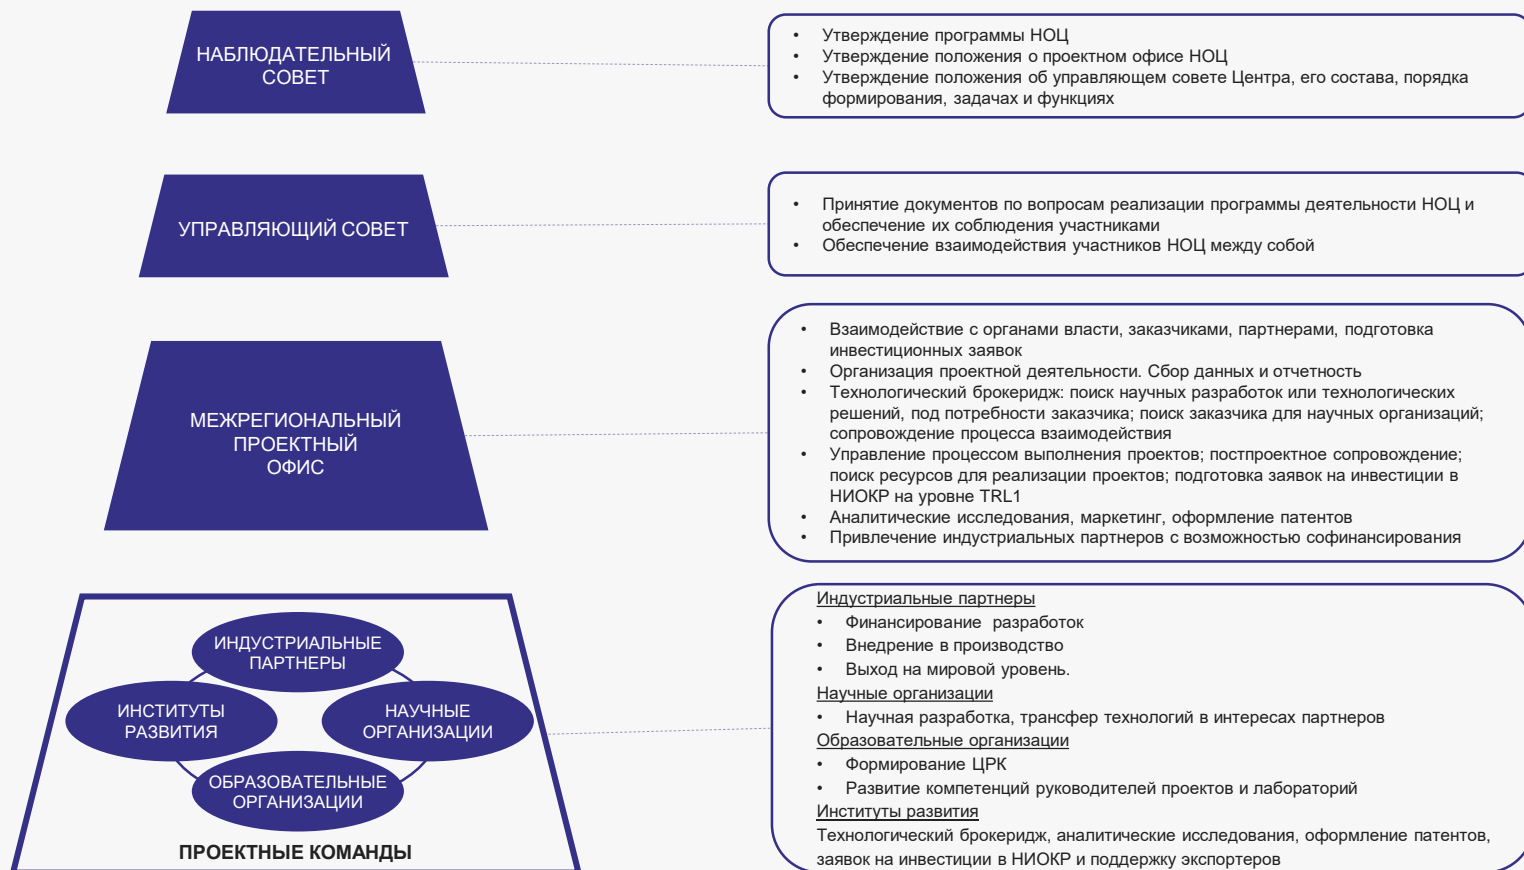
НАБЛЮДАТЕЛЬНЫЙ СОВЕТ

• Утверждение программы НОЦ
• Утверждение положения о проектном офисе НОЦ
• Утверждение положения об управляющем совете Центра, его состава, порядка формирования, задачах и функциях

УПРАВЛЯЮЩИЙ СОВЕТ

• Принятие документов по вопросам реализации программы деятельности НОЦ и обеспечение их соблюдения участниками
• Обеспечение взаимодействия участников НОЦ между собой

МЕЖРЕГИОНАЛЬНЫЙ ПРОЕКТНЫЙ ОФИС

• Взаимодействие с органами власти, заказчиками, партнерами, подготовка инвестиционных заявок
• Организация проектной деятельности. Сбор данных и отчетность
• Технологический брокеридж: поиск научных разработок или технологических решений, под потребности заказчика; поиск заказчика для научных организаций; сопровождение процесса взаимодействия
• Управление процессом выполнения проектов; постпроектное сопровождение; поиск ресурсов для реализации проектов; подготовка заявок на инвестиции в НИОКР на уровне TRL1
• Аналитические исследования, маркетинг, оформление патентов
• Привлечение индустриальных партнеров с возможностью софинансирования

ИНДУСТРИАЛЬНЫЕ ПАРТНЕРЫ
ИНСТИТУТЫ РАЗВИТИЯ
НАУЧНЫЕ ОРГАНИЗАЦИИ
ОБРАЗОВАТЕЛЬНЫЕ ОРГАНИЗАЦИИ
ПРОЕКТНЫЕ КОМАНДЫ

Индустриальные партнеры
• Финансирование разработок
• Внедрение в производство
• Выход на мировой уровень.
Научные организации
• Научная разработка, трансфер технологий в интересах партнеров
Образовательные организации
• Формирование ЦРК
• Развитие компетенций руководителей проектов и лабораторий
Институты развития
Технологический брокеридж, аналитические исследования, оформление патентов, заявок на инвестиции в НИОКР и поддержку экспортеров